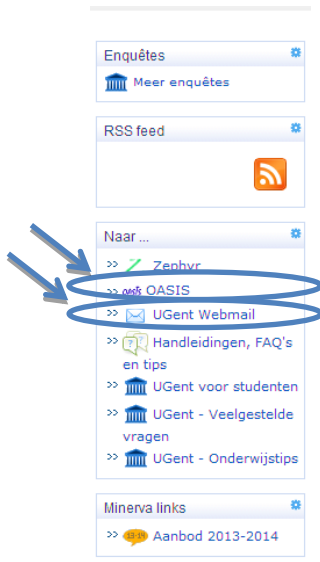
Enquêtes

Meer enquêtes

RSS feed

Naar ...

>> Zephyr

>> OASIS

>> UGent Webmail

>> Handleidingen, FAQ's en tips

>> UGent voor studenten

>> UGent - Veelgestelde vragen

>> UGent - Onderwijstips

Minerva links

>> Aanbod 2013-2014